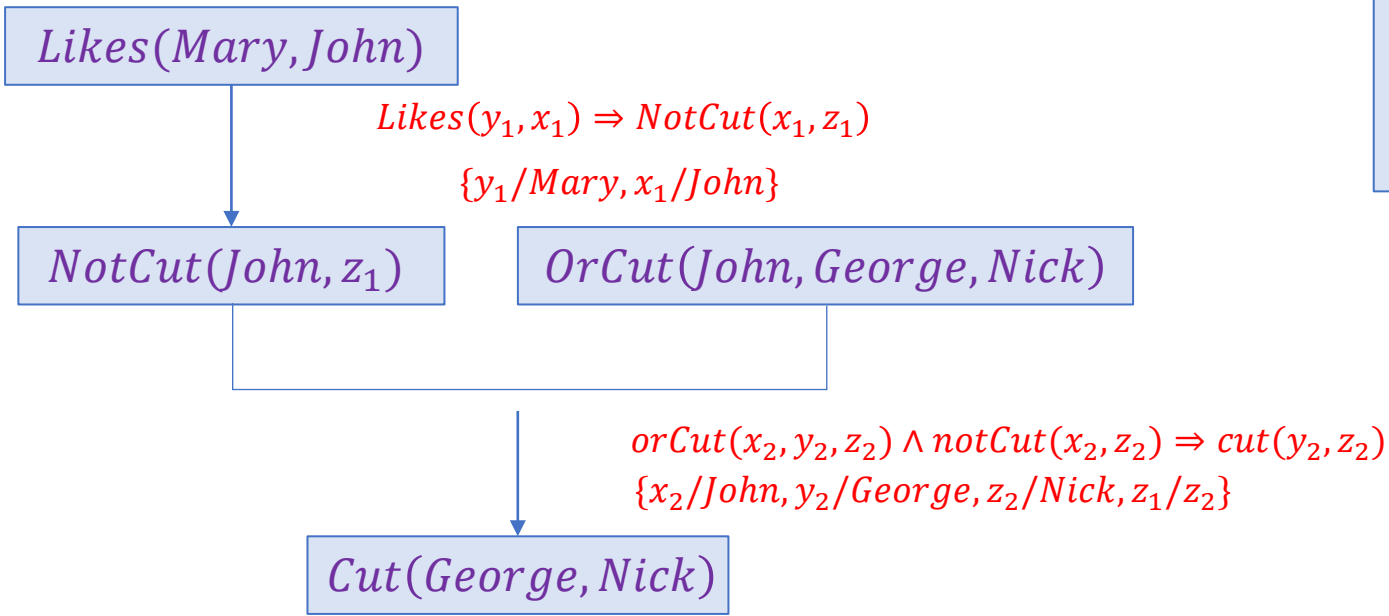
$Likes(Mary, John)$

$Likes(y_1, x_1) \Rightarrow NotCut(x_1, z_1)$

$\{y_1/Mary, x_1/John\}$

$NotCut(John, z_1)$

$OrCut(John, George, Nick)$

$orCut(x_2, y_2, z_2) \land notCut(x_2, z_2) \Rightarrow cut(y_2, z_2)$

$\{x_2/John, y_2/George, z_2/Nick, z_1/z_2\}$

$Cut(George, Nick)$